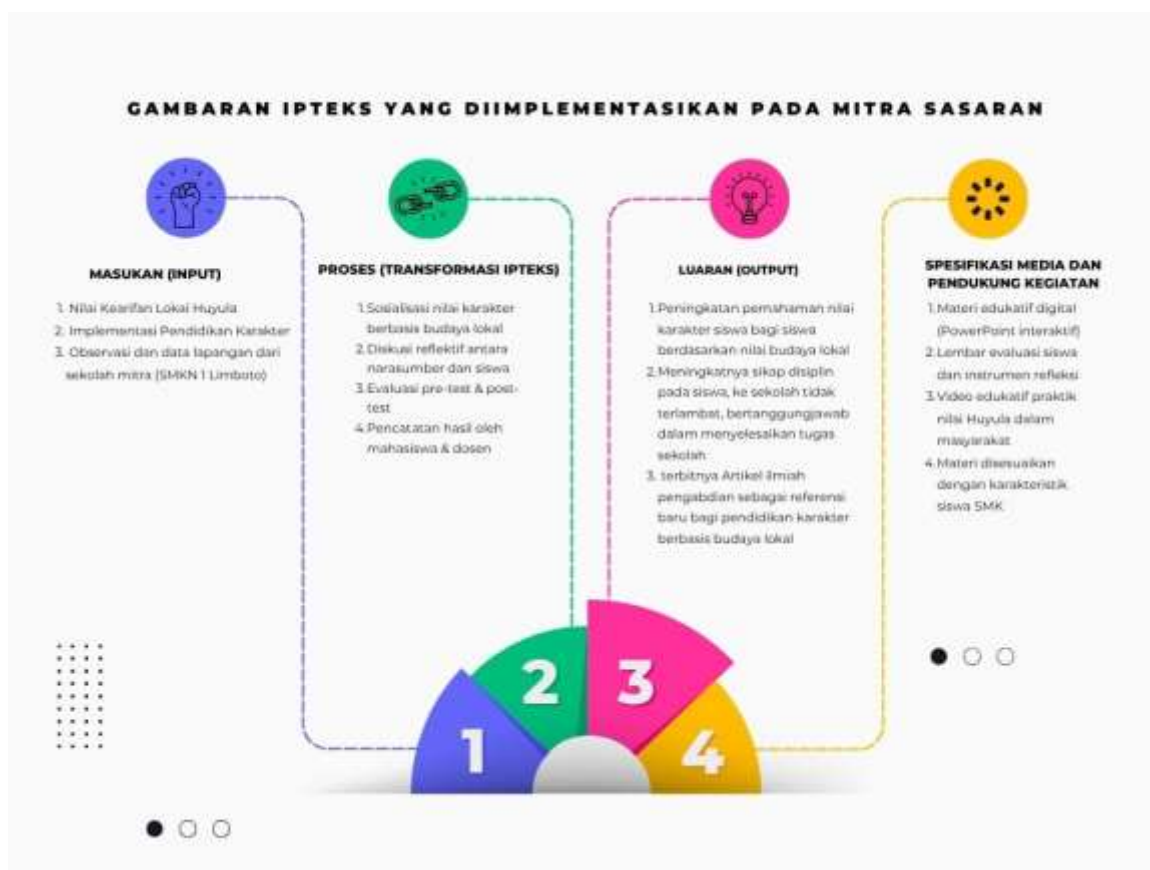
GAMBARAN IPTEKS YANG DIIMPLEMENTASIKAN PADA MITRA SASARAN

MASUKAN (INPUT)

1. Nilai Kearifan Lokal Huyula
2. Implementasi Pendidikan Karakter
3. Observasi dan data lapangan dari sekolah mitra (SMKN 1 Limboto)

PROSES (TRANSFORMASI IPTEKS)

1. Sosialisasi nilai karakter berbasis budaya lokal
2. Diskusi reflektif antara narasumber dan siswa
3. Evaluasi pre-test & post-test
4. Pencatatan hasil oleh mahasiswa & dosen

LUARAN (OUTPUT)

1. Peningkatan pemahaman nilai karakter siswa bagi siswa berdasarkan nilai budaya lokal
2. Meningkatnya sikap disiplin pada siswa, ke sekolah tidak terlambat, bertanggungjawab dalam menyelesaikan tugas sekolah
3. terbitnya Artikel ilmiah pengabdian sebagai referensi baru bagi pendidikan karakter berbasis budaya lokal

SPESIFIKASI MEDIA DAN PENDUKUNG KEGIATAN

1. Materi edukatif digital (PowerPoint interaktif)
2. Lembar evaluasi siswa dan instrumen refleksi
3. Video edukatif praktik nilai Huyula dalam masyarakat
4. Materi disesuaikan dengan karakteristik siswa SMK

1 2 3 4